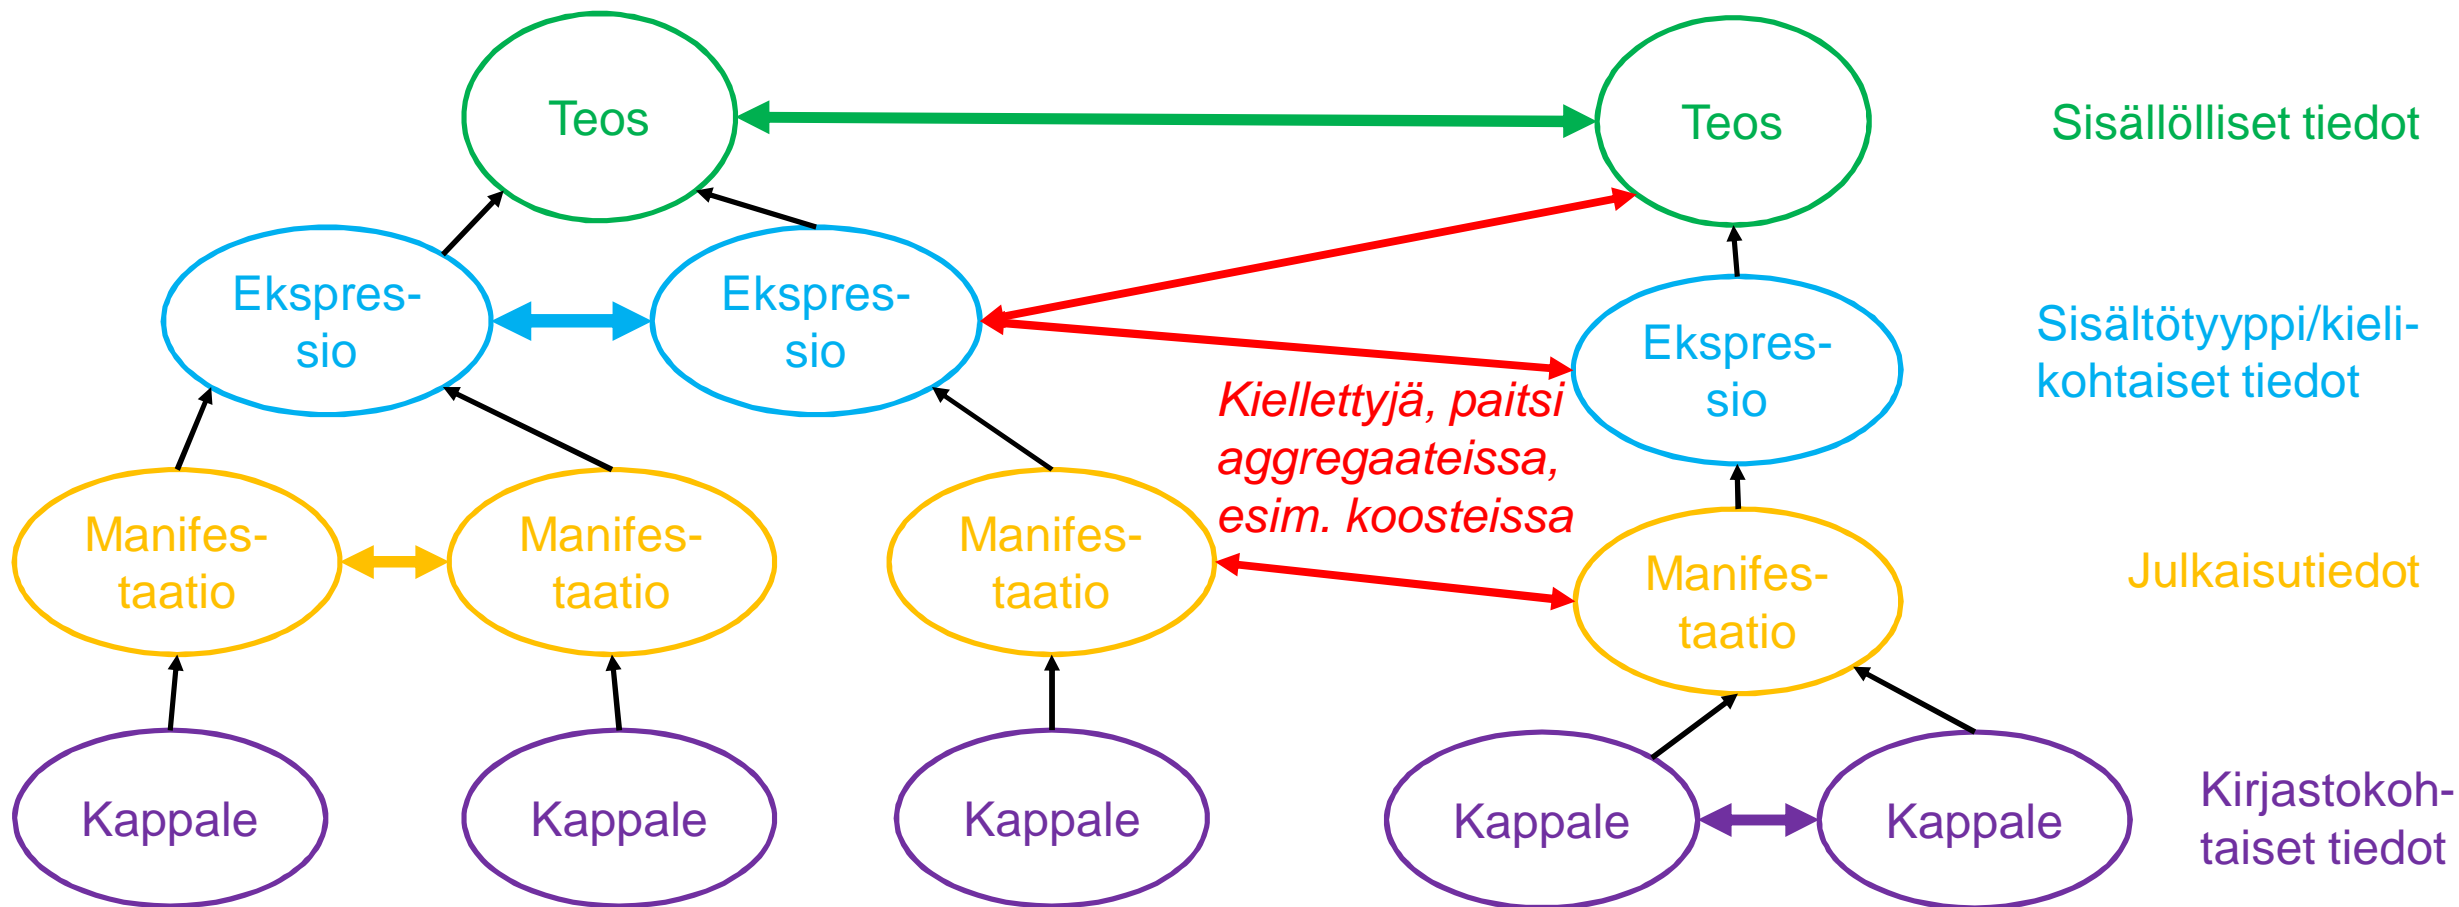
Teos

Teos

Sisällölliset tiedot

Ekspressio

Ekspressio

Ekspressio

Sisältötyyppi/kielikohtaiset tiedot

Kiellettyjä, paitsi aggregaateissa, esim. koosteissa

Manifestaatio

Manifestaatio

Manifestaatio

Manifestaatio

Julkaisutiedot

Kappale

Kappale

Kappale

Kappale

Kappale

Kirjastokohtaiset tiedot